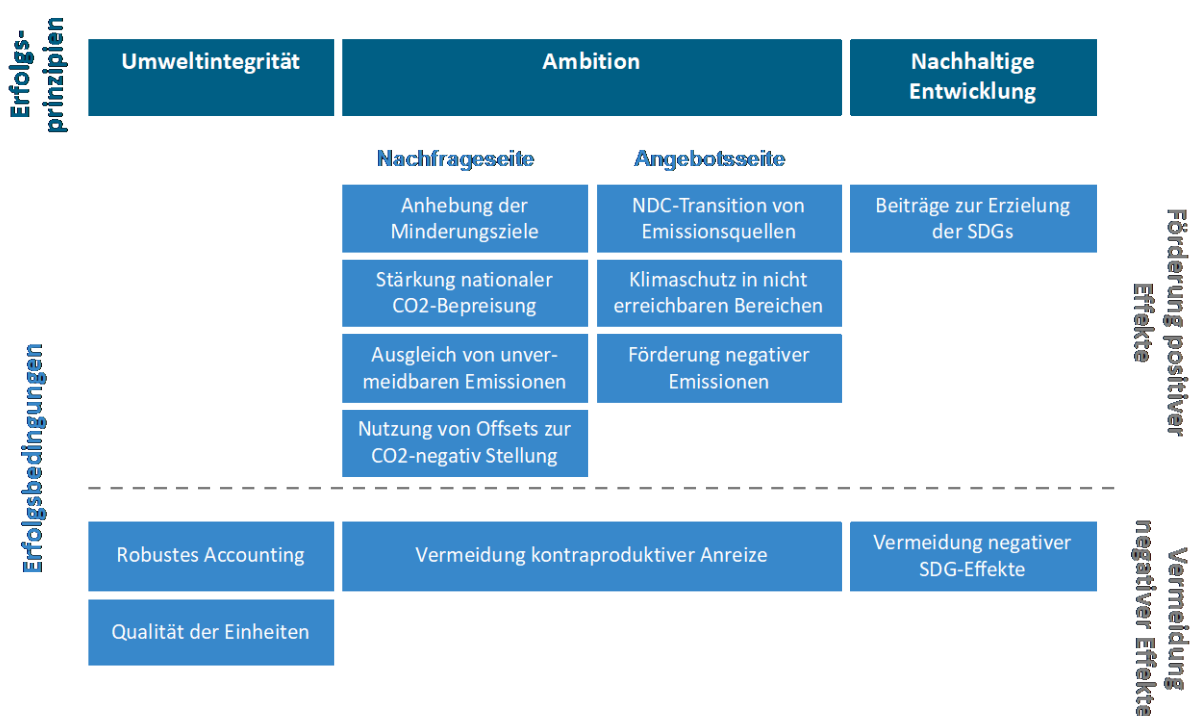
Erfolgs-prinzipien

Umweltintegrität

Ambition

Nachhaltige Entwicklung

Nachfrageseite

Angebotsseite

Anhebung der Minderungsziele

NDC-Transition von Emissionsquellen

Beiträge zur Erzielung der SDGs

Stärkung nationaler CO2-Bepreisung

Klimaschutz in nicht erreichbaren Bereichen

Ausgleich von unvermeidbaren Emissionen

Förderung negativer Emissionen

Nutzung von Offsets zur CO2-negativ Stellung

Förderung positiver Effekte

Erfolgsbedingungen

Robustes Accounting

Vermeidung kontraproduktiver Anreize

Vermeidung negativer SDG-Effekte

Qualität der Einheiten

Vermeidung negativer Effekte